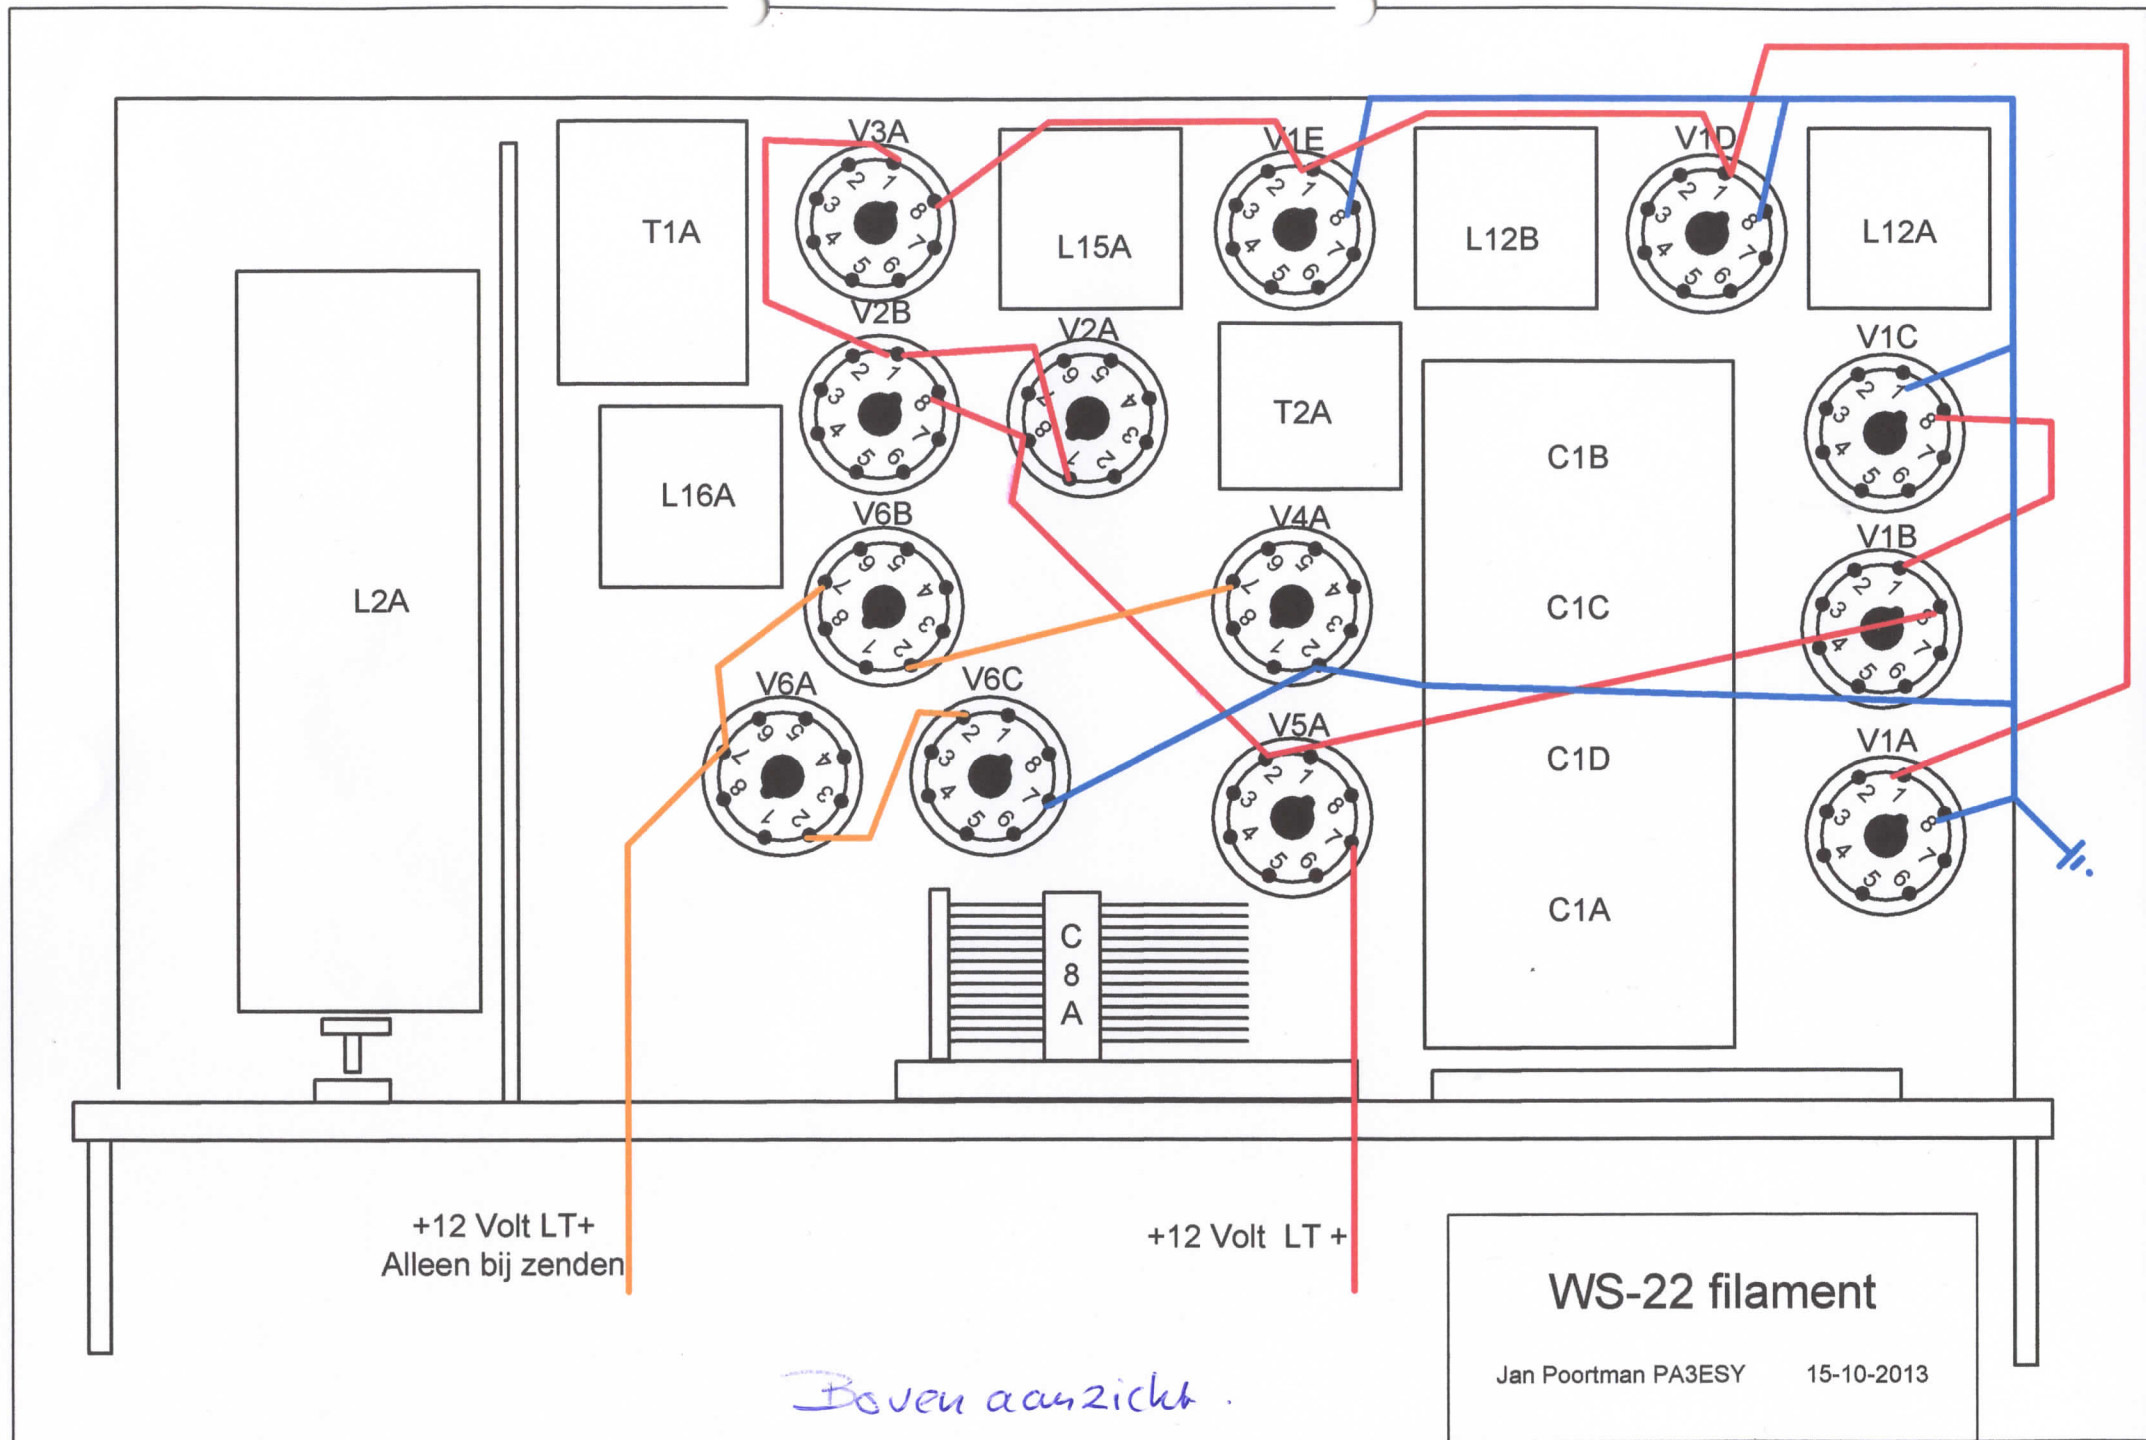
V3A

T1A

L15A

V1E

L12B

V1D

L12A

V2B

V2A

T2A

V1C

L16A

C1B

L2A

V6B

V4A

V1B

C1C

V6A

V6C

V5A

C1D

V1A

C1A

C 8 A

+12 Volt LT+
Alleen bij zenden

+12 Volt LT +

WS-22 filament

Jan Poortman PA3ESY 15-10-2013

Boven aanzicht.